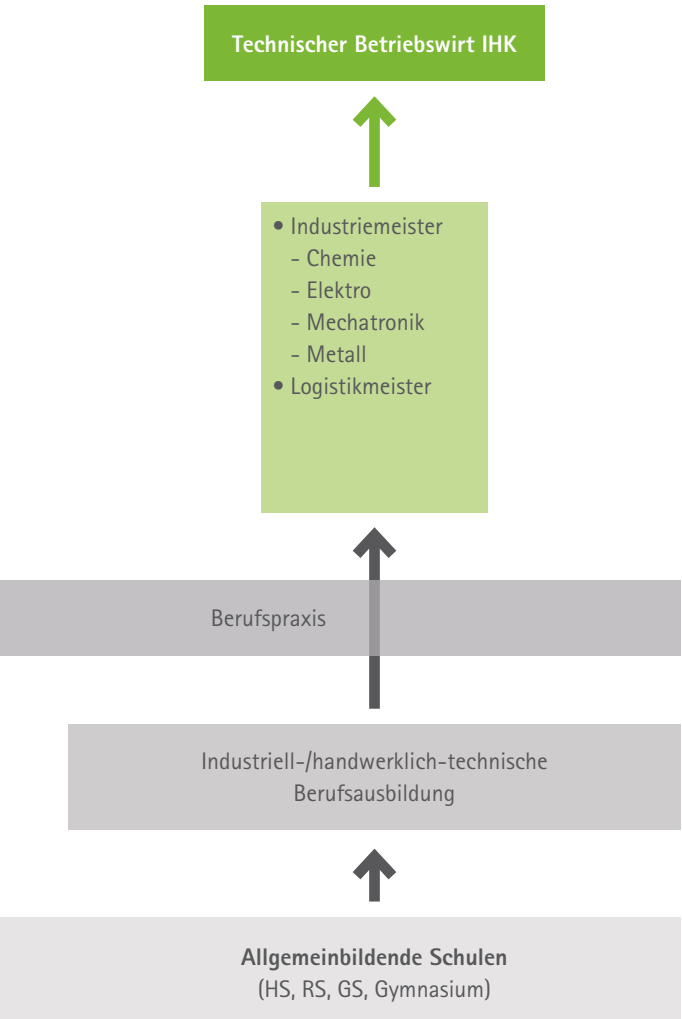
Technischer Betriebswirt IHK

• Industriemeister
- Chemie
- Elektro
- Mechatronik
- Metall
• Logistikmeister

Berufspraxis

Industriell-/handwerklich-technische Berufsausbildung

Allgemeinbildende Schulen
(HS, RS, GS, Gymnasium)